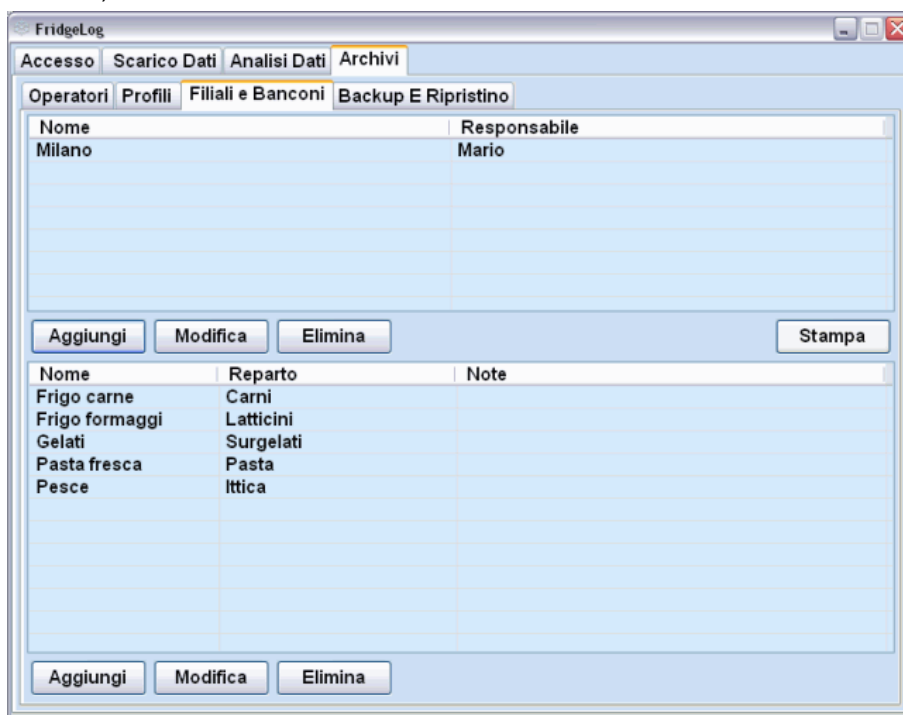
FridgeLog

Accesso | Scarico Dati | Analisi Dati | Archivi

Operatori | Profili | Filiali e Banconi | Backup E Ripristino

| Nome | Responsabile |
|---|---|
| Milano | Mario |

Aggiungi | Modifica | Elimina | Stampa

| Nome | Reparto | Note |
|---|---|---|
| Frigo carne | Carni | |
| Frigo formaggi | Latticini | |
| Gelati | Surgelati | |
| Pasta fresca | Pasta | |
| Pesce | Ittica | |

Aggiungi | Modifica | Elimina